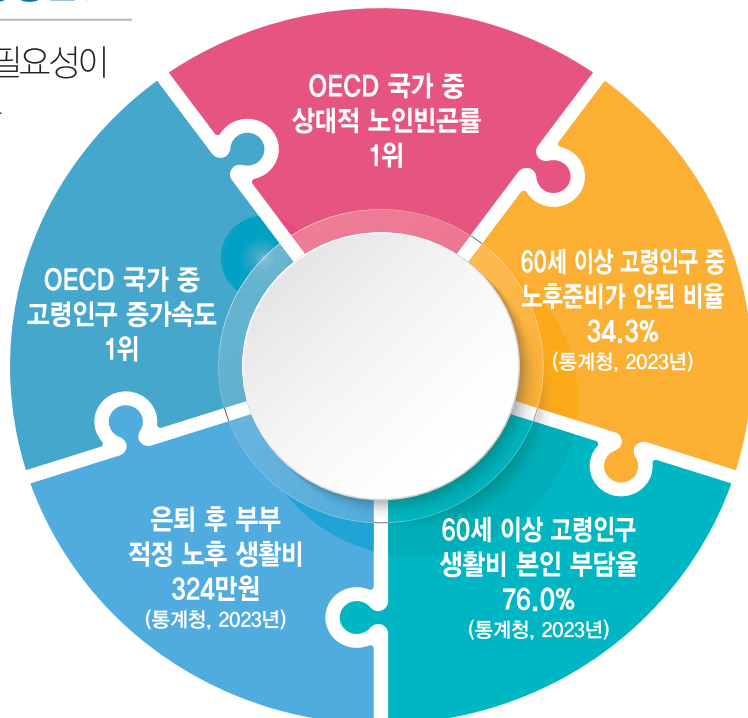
필요성이

OECD 국가 중 상대적 노인빈곤률 1위

60세 이상 고령인구 중 노후준비가 안된 비율 34.3% (통계청, 2023년)

OECD 국가 중 고령인구 증가속도 1위

은퇴 후 부부 적정 노후 생활비 324만원 (통계청, 2023년)

60세 이상 고령인구 생활비 본인 부담율 76.0% (통계청, 2023년)